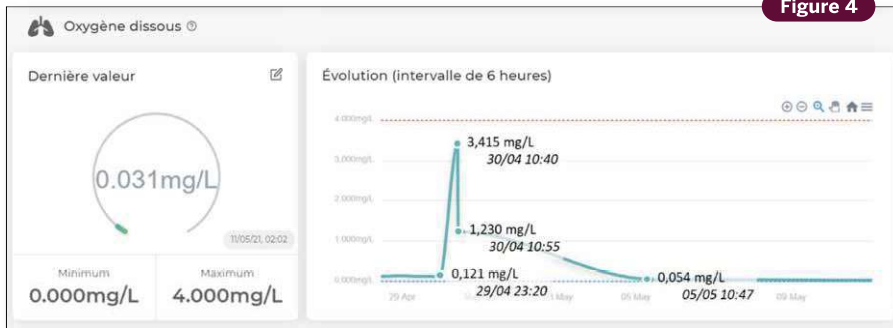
Figure 4

Oxygène dissous ⓘ

Dernière valeur

0.031mg/L

11/05/21, 02:02

Minimum
0.000mg/L

Maximum
4.000mg/L

Évolution (intervalle de 6 heures)

4.000mg/L
3.000mg/L
2.000mg/L
1.000mg/L
0.000mg/L

3,415 mg/L
30/04 10:40

1,230 mg/L
30/04 10:55

0,121 mg/L
29/04 23:20

0,054 mg/L
05/05 10:47

29 Apr
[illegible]
1 May
05 May
09 May